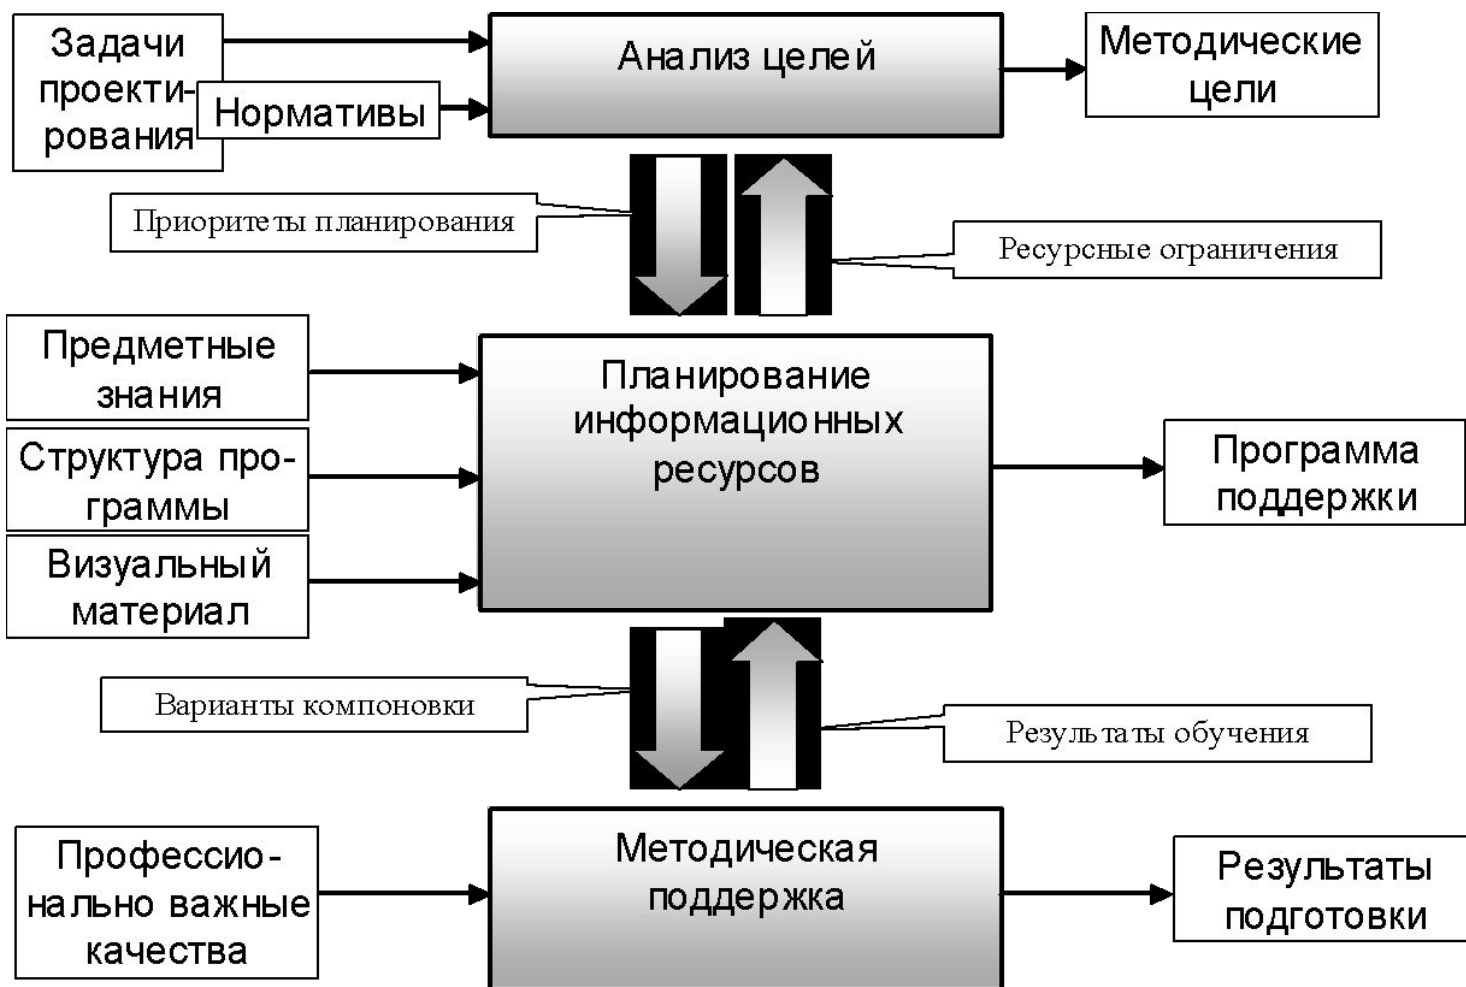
Задачи проектирования

Нормативы

Анализ целей

Методические цели

Приоритеты планирования

Ресурсные ограничения

Предметные знания

Структура программы

Визуальный материал

Планирование информационных ресурсов

Программа поддержки

Варианты компоновки

Результаты обучения

Профессионально важные качества

Методическая поддержка

Результаты подготовки